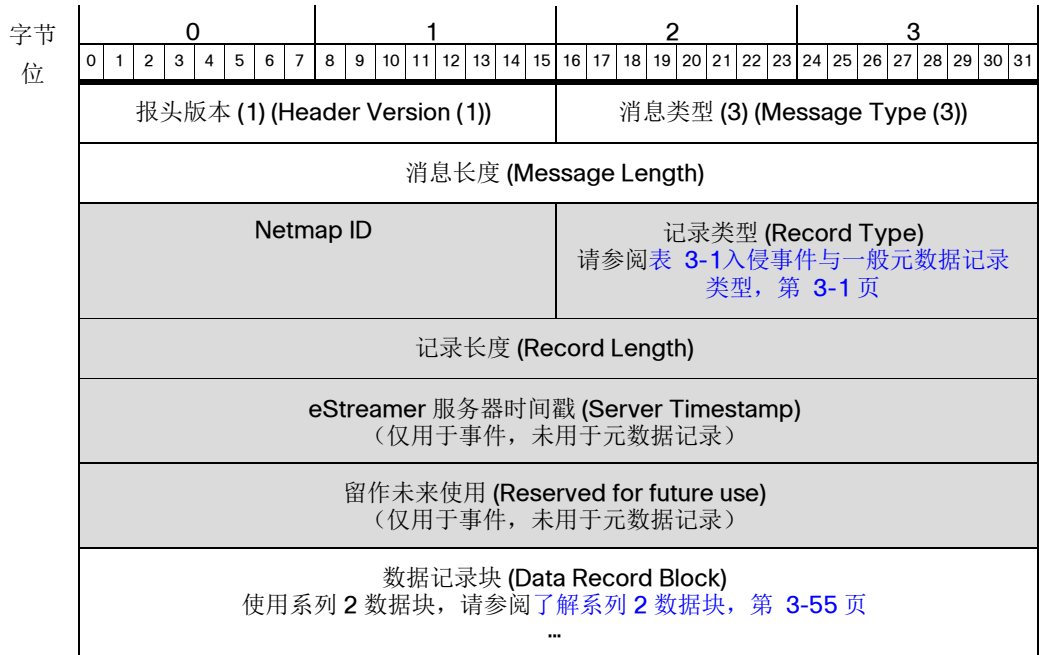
| 字节 位 | 0 | 1 | 2 | 3 |
|---|---|---|---|---|
| | 0 1 2 3 4 5 6 7 | 8 9 10 11 12 13 14 15 | 16 17 18 19 20 21 22 23 | 24 25 26 27 28 29 30 31 |
| | 报头版本 (1) (Header Version (1)) | | 消息类型 (3) (Message Type (3)) | |
| | 消息长度 (Message Length) | | | |
| | Netmap ID | | 记录类型 (Record Type) 请参阅表 3-1入侵事件与一般元数据记录类型，第 3-1 页 | |
| | 记录长度 (Record Length) | | | |
| | eStreamer 服务器时间戳 (Server Timestamp) （仅用于事件，未用于元数据记录） | | | |
| | 留作未来使用 (Reserved for future use) （仅用于事件，未用于元数据记录） | | | |
| | 数据记录块 (Data Record Block) 使用系列 2 数据块，请参阅了解系列 2 数据块，第 3-55 页 ... | | | |